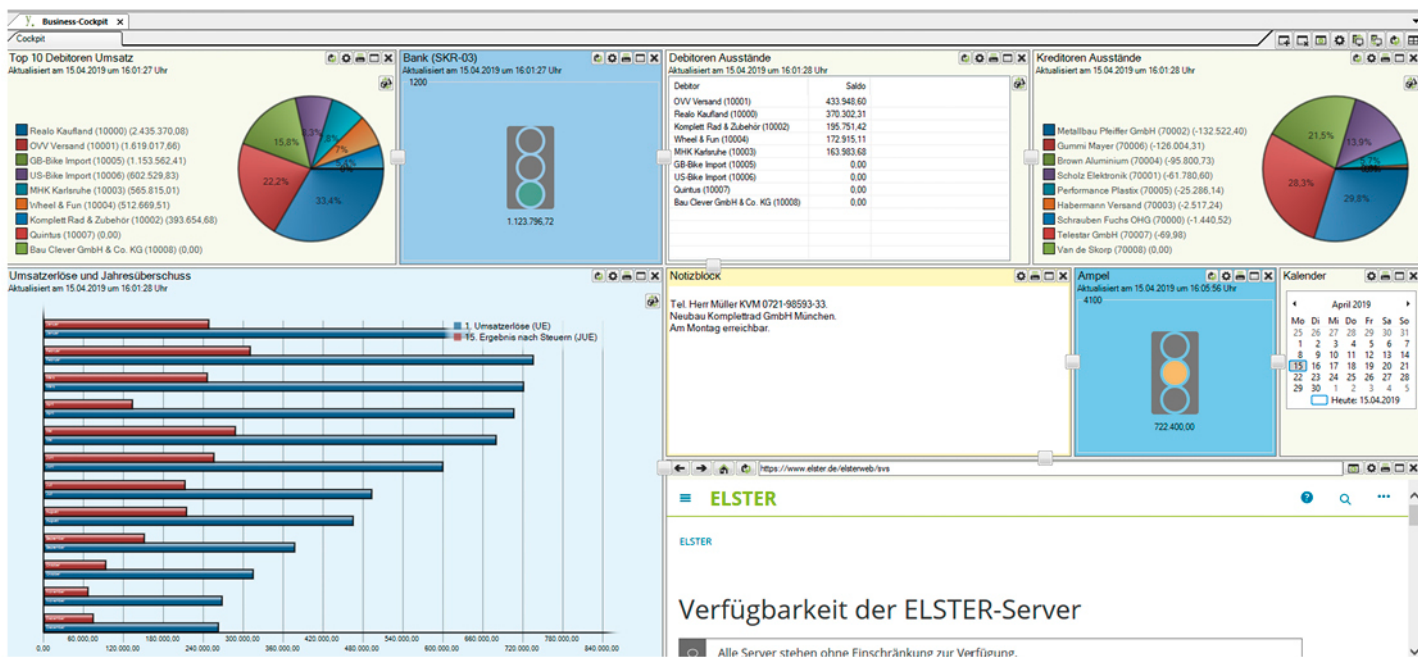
Business-Cockpit
Cockpit

Top 10 Debitoren Umsatz
Aktualisiert am 15.04.2019 um 16:01:27 Uhr
Realo Kaufland (10000) (2.435.370,08)
OVV Versand (10001) (1.619.017,66)
GB-Bike Import (10005) (1.153.562,41)
US-Bike Import (10006) (602.529,83)
MHK Karlsruhe (10003) (565.815,01)
Wheel & Fun (10004) (512.669,51)
Komplett Rad & Zubehör (10002) (393.654,68)
Quintus (10007) (0,00)
Bau Clever GmbH & Co. KG (10008) (0,00)
15,8%
8,3%
7%
7,8%
5,4%
0%
22,2%
33,4%

Bank (SKR-03)
Aktualisiert am 15.04.2019 um 16:01:27 Uhr
1200
1.123.796,72

Debitoren Ausstände
Aktualisiert am 15.04.2019 um 16:01:28 Uhr
| Debitor | Saldo |
|---|---|
| OVV Versand (10001) | 433.948,60 |
| Realo Kaufland (10000) | 370.302,31 |
| Komplett Rad & Zubehör (10002) | 195.751,42 |
| Wheel & Fun (10004) | 172.915,11 |
| MHK Karlsruhe (10003) | 163.983,68 |
| GB-Bike Import (10005) | 0,00 |
| US-Bike Import (10006) | 0,00 |
| Quintus (10007) | 0,00 |
| Bau Clever GmbH & Co. KG (10008) | 0,00 |

Kreditoren Ausstände
Aktualisiert am 15.04.2019 um 16:01:28 Uhr
Metallbau Pfeiffer GmbH (70002) (-132.522,40)
Gummi Mayer (70006) (-126.004,31)
Brown Aluminium (70004) (-95.800,73)
Scholz Elektronik (70001) (-61.780,60)
Performance Plastix (70005) (-25.286,14)
Habermann Versand (70003) (-2.517,24)
Schrauben Fuchs OHG (70000) (-1.440,52)
Telestar GmbH (70007) (-69,98)
Van de Skorp (70008) (0,00)
21,5%
13,9%
28,3%
29,8%

Umsatzerlöse und Jahresüberschuss
Aktualisiert am 15.04.2019 um 16:01:28 Uhr
1. Umsatzerlöse (UE)
15. Ergebnis nach Steuern (JUE)
60.000,00 180.000,00 300.000,00 420.000,00 540.000,00 660.000,00 780.000,00
0,00 120.000,00 240.000,00 360.000,00 480.000,00 600.000,00 720.000,00 840.000,00

Notizblock
Tel. Herr Müller KVM 0721-98593-33.
Neubau Komplettrad GmbH München.
Am Montag erreichbar.

Ampel
Aktualisiert am 15.04.2019 um 16:05:56 Uhr
4100
722.400,00

Kalender
April 2019
| Mo | Di | Mi | Do | Fr | Sa | So |
|---|---|---|---|---|---|---|
| 25 | 26 | 27 | 28 | 29 | 30 | 31 |
| 1 | 2 | 3 | 4 | 5 | 6 | 7 |
| 8 | 9 | 10 | 11 | 12 | 13 | 14 |
| 15 | 16 | 17 | 18 | 19 | 20 | 21 |
| 22 | 23 | 24 | 25 | 26 | 27 | 28 |
| 29 | 30 | 1 | 2 | 3 | 4 | 5 |
Heute: 15.04.2019

https://www.elster.de/elsterweb/svs
ELSTER
ELSTER
Verfügbarkeit der ELSTER-Server
Alle Server stehen ohne Einschränkung zur Verfügung.